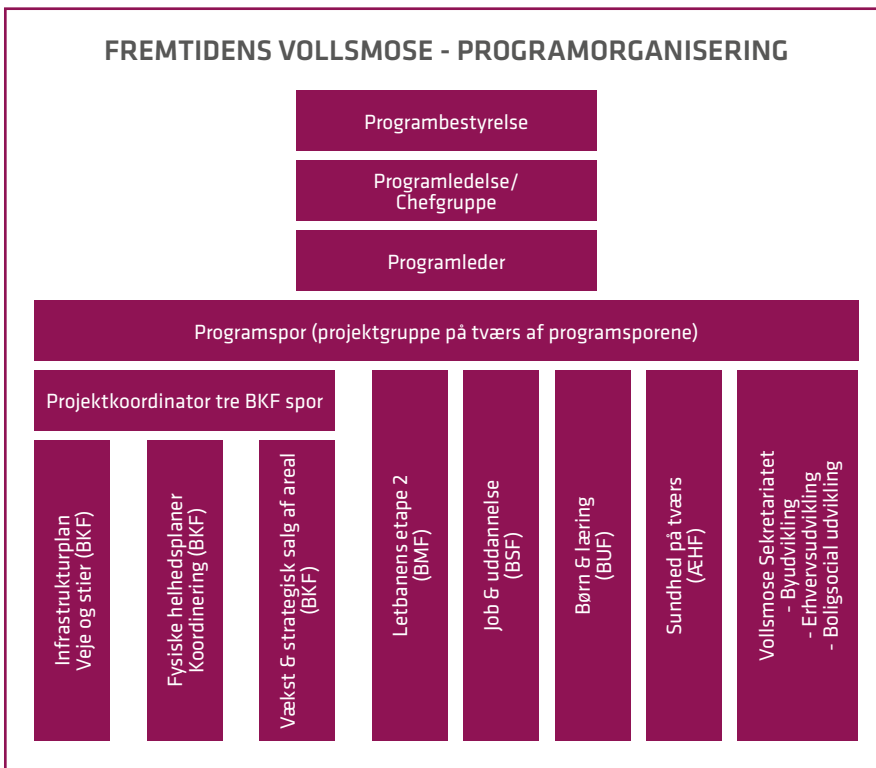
FREMTIDENS VOLLSMOSE - PROGRAMORGANISERING

Programbestyrelse

Programledelse/
Chefgruppe

Programleder

Programspor (projektgruppe på tværs af programsporene)

Projektkoordinator tre BKF spor

Infrastrukturplan
Veje og stier (BKF)

Fysiske helhedsplaner
Koordinering (BKF)

Vækst & strategisk salg af areal
(BKF)

Letbanens etape 2
(BMF)

Job & uddannelse
(BSF)

Børn & læring
(BUF)

Sundhed på tværs
(ÆHF)

Vollsmose Sekretariatet
- Byudvikling
- Erhvervsudvikling
- Boligsocial udvikling